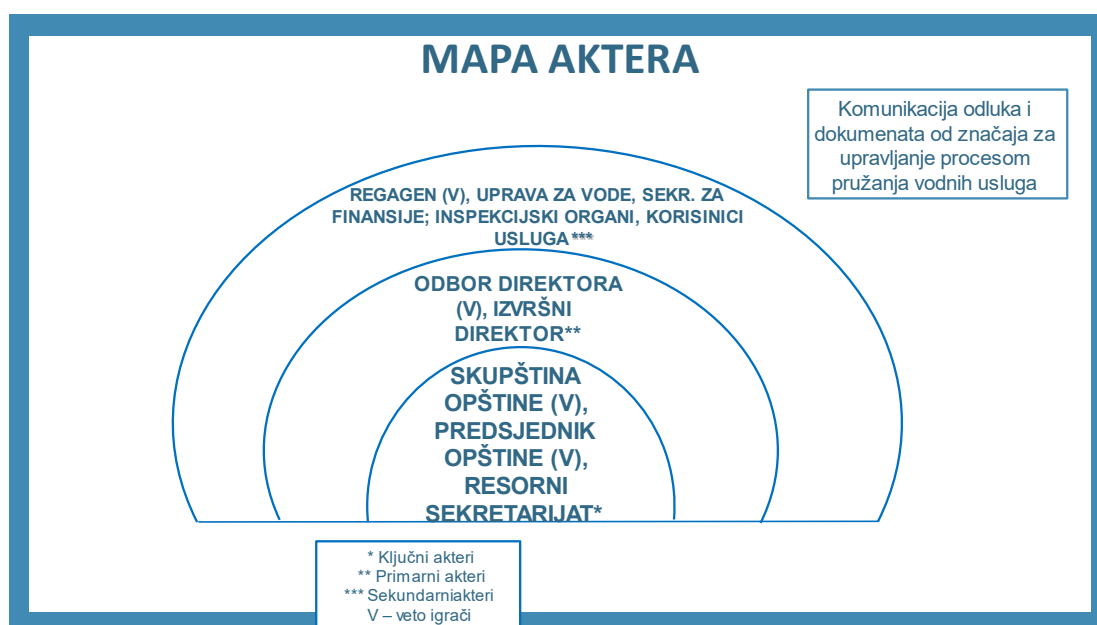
MAPA AKTERA

Komunikacija odluka i dokumenata od značaja za upravljanje procesom pružanja vodnih usluga

REGAGEN (V), UPRAVA ZA VODE, SEKR. ZA FINANSIJE; INSPEKCIJSKI ORGANI, KORISINICI USLUGA***

ODBOR DIREKTORA (V), IZVRŠNI DIREKTOR**

SKUPŠTINA OPŠTINE (V), PREDSJEDNIK OPŠTINE (V), RESORNI SEKRETARIJAT*

* Ključni akteri
** Primarni akteri
*** Sekundarniakteri
V – veto igrači